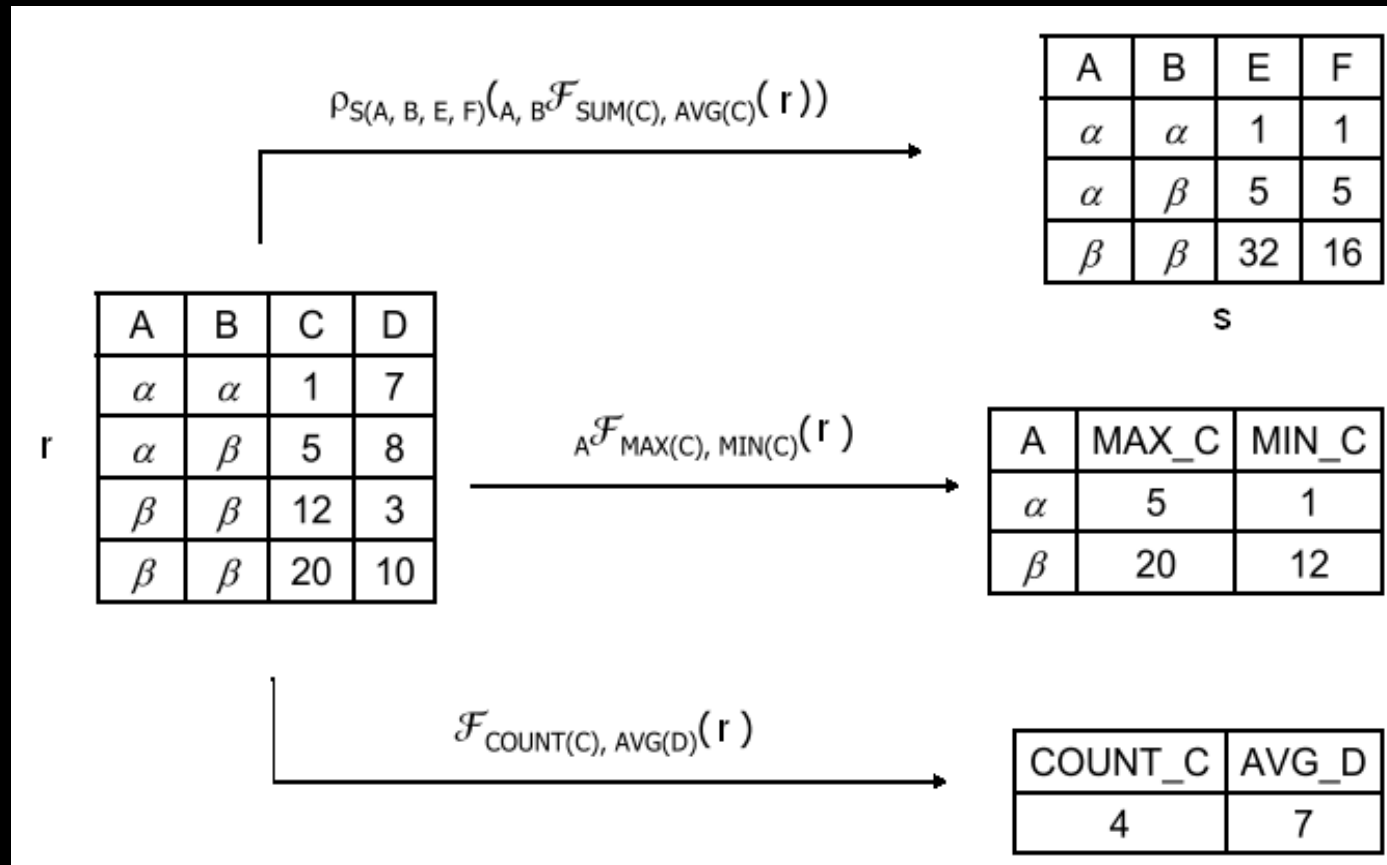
$\rho_{S(A, B, E, F)}({}_{A, B}\mathcal{F}_{SUM(C), AVG(C)}(r))$

| A | B | E | F |
|---|---|---|---|
| $\alpha$ | $\alpha$ | 1 | 1 |
| $\alpha$ | $\beta$ | 5 | 5 |
| $\beta$ | $\beta$ | 32 | 16 |

s

r

| A | B | C | D |
|---|---|---|---|
| $\alpha$ | $\alpha$ | 1 | 7 |
| $\alpha$ | $\beta$ | 5 | 8 |
| $\beta$ | $\beta$ | 12 | 3 |
| $\beta$ | $\beta$ | 20 | 10 |

${}_{A}\mathcal{F}_{MAX(C), MIN(C)}(r)$

| A | MAX_C | MIN_C |
|---|---|---|
| $\alpha$ | 5 | 1 |
| $\beta$ | 20 | 12 |

$\mathcal{F}_{COUNT(C), AVG(D)}(r)$

| COUNT_C | AVG_D |
|---|---|
| 4 | 7 |